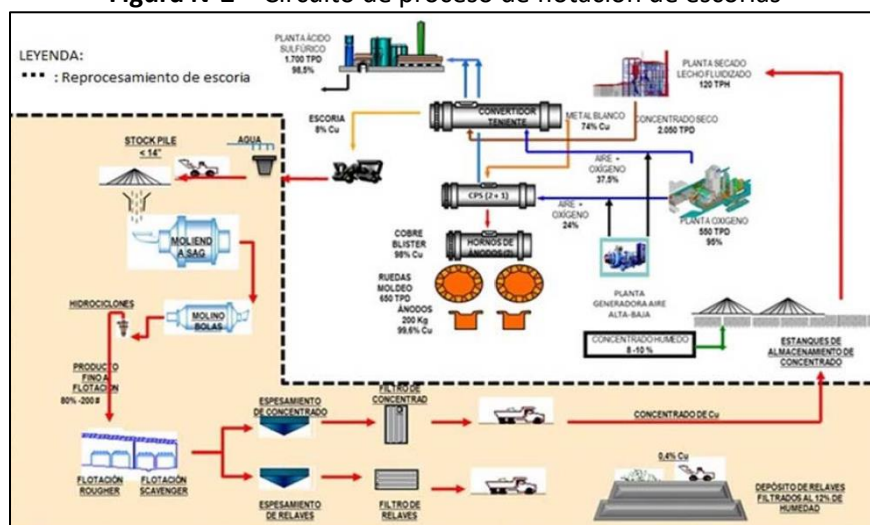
Figura N°2 – Circuito de proceso de flotación de escorias

LEYENDA:
▪▪▪ : Reprocesamiento de escoria

PLANTA ÁCIDO SULFÚRICO
1.700 TPD
98,5%

PLANTA SECADO LECHO FLUIDIZADO
120 TPH

ESCORIA
8% Cu

CONVERTIDOR TENIENTE

METAL BLANCO
74% Cu

CONCENTRADO SECO
2.050 TPD

STOCK PILE
< 14"

AGUA

AIRE + OXÍGENO
37,5%

CPS (2 + 1)

AIRE + OXÍGENO
24%

PLANTA OXIGENO
550 TPD
95%

MOLIENDA SAG

COBRE BLISTER
98% Cu

HORNOS DE ÁNODOS

RUEDAS MOLDEO
650 TPD

ÁNODOS
200 Kg
99,6% Cu

PLANTA GENERADORA AIRE ALTA-BAJA

HIDROCICLONES

MOLINO BOLAS

CONCENTRADO HUMEDO
8 -10 %

ESTANQUES DE ALMACENAMIENTO DE CONCENTRADO

PRODUCTO FINO A FLOTACIÓN
80% -200 #

ESPESAMIENTO DE CONCENTRADO

FILTRO DE CONCENTRAD

CONCENTRADO DE Cu

FLOTACIÓN ROUGHER

FLOTACIÓN SCAVENGER

0,4% Cu

ESPESAMIENTO DE RELAVES

FILTRO DE RELAVES

DEPÓSITO DE RELAVES FILTRADOS AL 12% DE HUMEDAD